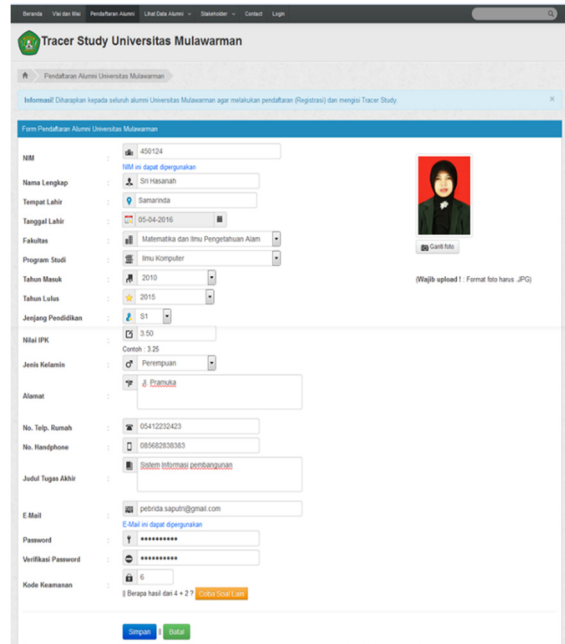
Beranda Visi dan Misi Pendaftaran Alumni Lihat Data Alumni Stakeholder Contact Login

Tracer Study Universitas Mulawarman

Pendaftaran Alumni Universitas Mulawarman

Informasi! Diharapkan kepada seluruh alumni Universitas Mulawarman agar melakukan pendaftaran (Registrasi) dan mengisi Tracer Study.

Form Pendaftaran Alumni Universitas Mulawarman

| | | |
|---|---|---|
| NIM | : | 450124 NIM ini dapat dipergunakan |
| Nama Lengkap | : | Sri Hasanah |
| Tempat Lahir | : | Samarinda |
| Tanggal Lahir | : | 05-04-2016 |
| Fakultas | : | Matematika dan Ilmu Pengetahuan Alam |
| Program Studi | : | Ilmu Komputer |
| Tahun Masuk | : | 2010 |
| Tahun Lulus | : | 2015 |
| Jenjang Pendidikan | : | S1 |
| Nilai IPK | : | 3.50 Contoh : 3.25 |
| Jenis Kelamin | : | Perempuan |
| Alamat | : | Jl. Pramuka |
| No. Telp. Rumah | : | 05412232423 |
| No. Handphone | : | 085682838383 |
| Judul Tugas Akhir | : | Sistem Informasi pembangunan |
| E-Mail | : | pebrida.saputri@gmail.com E-Mail ini dapat dipergunakan |
| Password | : | ••••••••••• |
| Verifikasi Password | : | ••••••••••• |
| Kode Keamanan | : | 6 \|\| Berapa hasil dari 4 + 2 ? Coba Soal Lain |

Ganti foto

(Wajib upload ! : Format foto harus .JPG)

Simpan || Batal